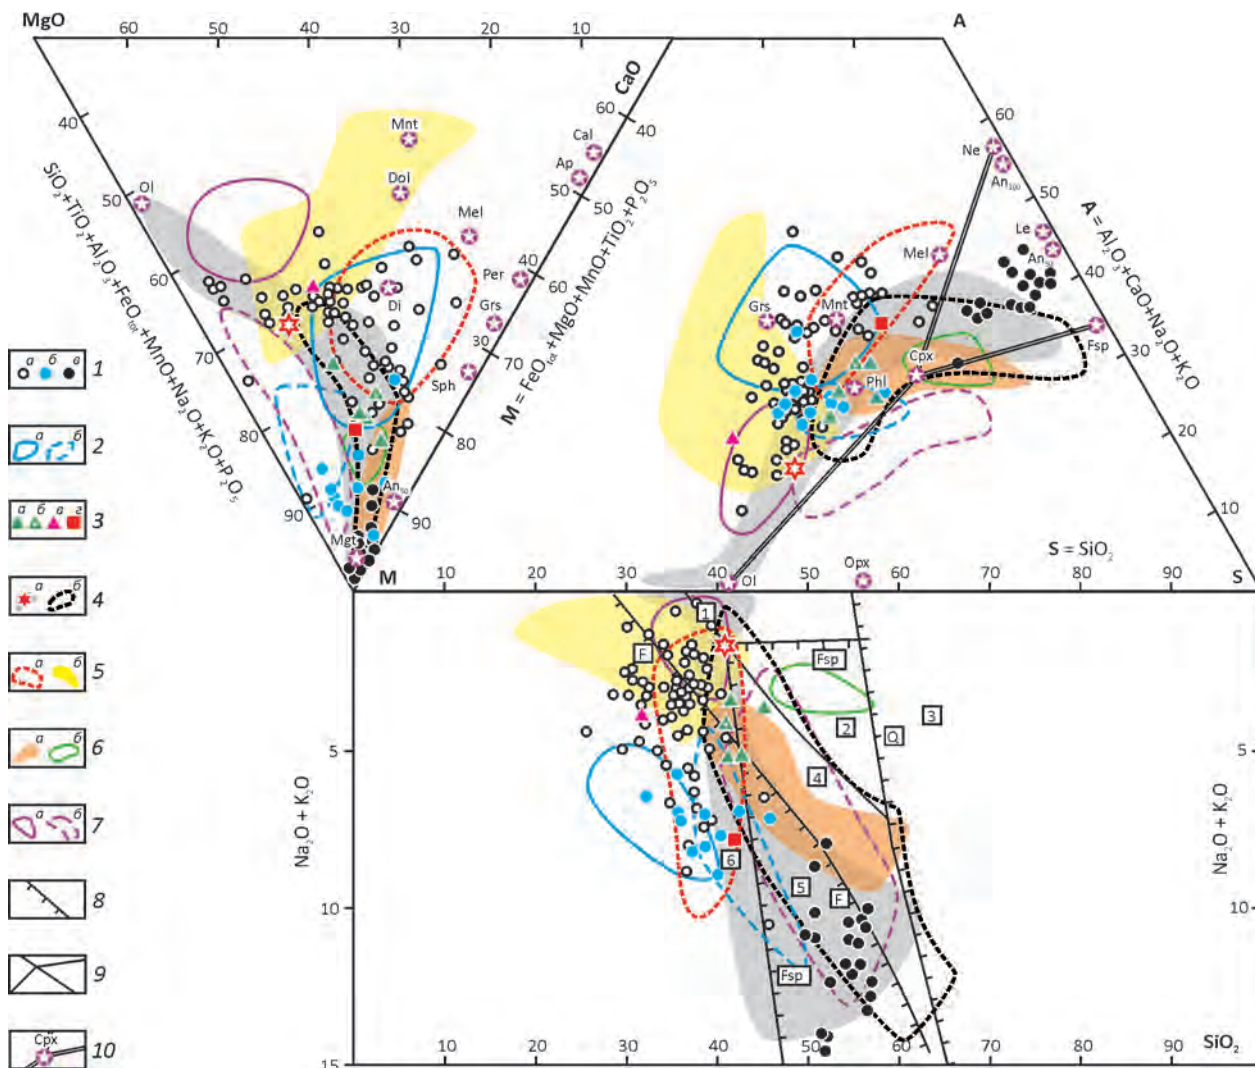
MgO 60 50 40 30 20 10

A

CaO 60 40 50 50 40 60 30 70 20 80 90

Cal Ap Mnt Dol Mel Per Grs Sph Di Ol An$_{50}$ Mgt

$SiO_2+TiO_2+Al_2O_3+FeO_{tot}+MnO+Na_2O+K_2O+P_2O_5$

40 50 60 70 80 90

M = $FeO_{tot}+MgO+MnO+TiO_2+P_2O_5$

60 Ne An$_{100}$ 50 Le An$_{50}$ 40 Mel Grs Mnt Fsp 30 Cpx Phl 20 10

A = $Al_2O_3+CaO+Na_2O+K_2O$

S = $SiO_2$

M 10 20 30 40 Ol 50 Opx 60 70 80 90 S

а б в 1
а б 2
а б в г 3
а б 4
а б 5
а б 6
а б 7
8
9
Cpx 10

1 F Fsp 2 Q 3 4 5 F 6 Fsp

$Na_2O + K_2O$

5 10 15

10 20 30 40 50 60 70 80 90 $SiO_2$

$Na_2O + K_2O$

5 10